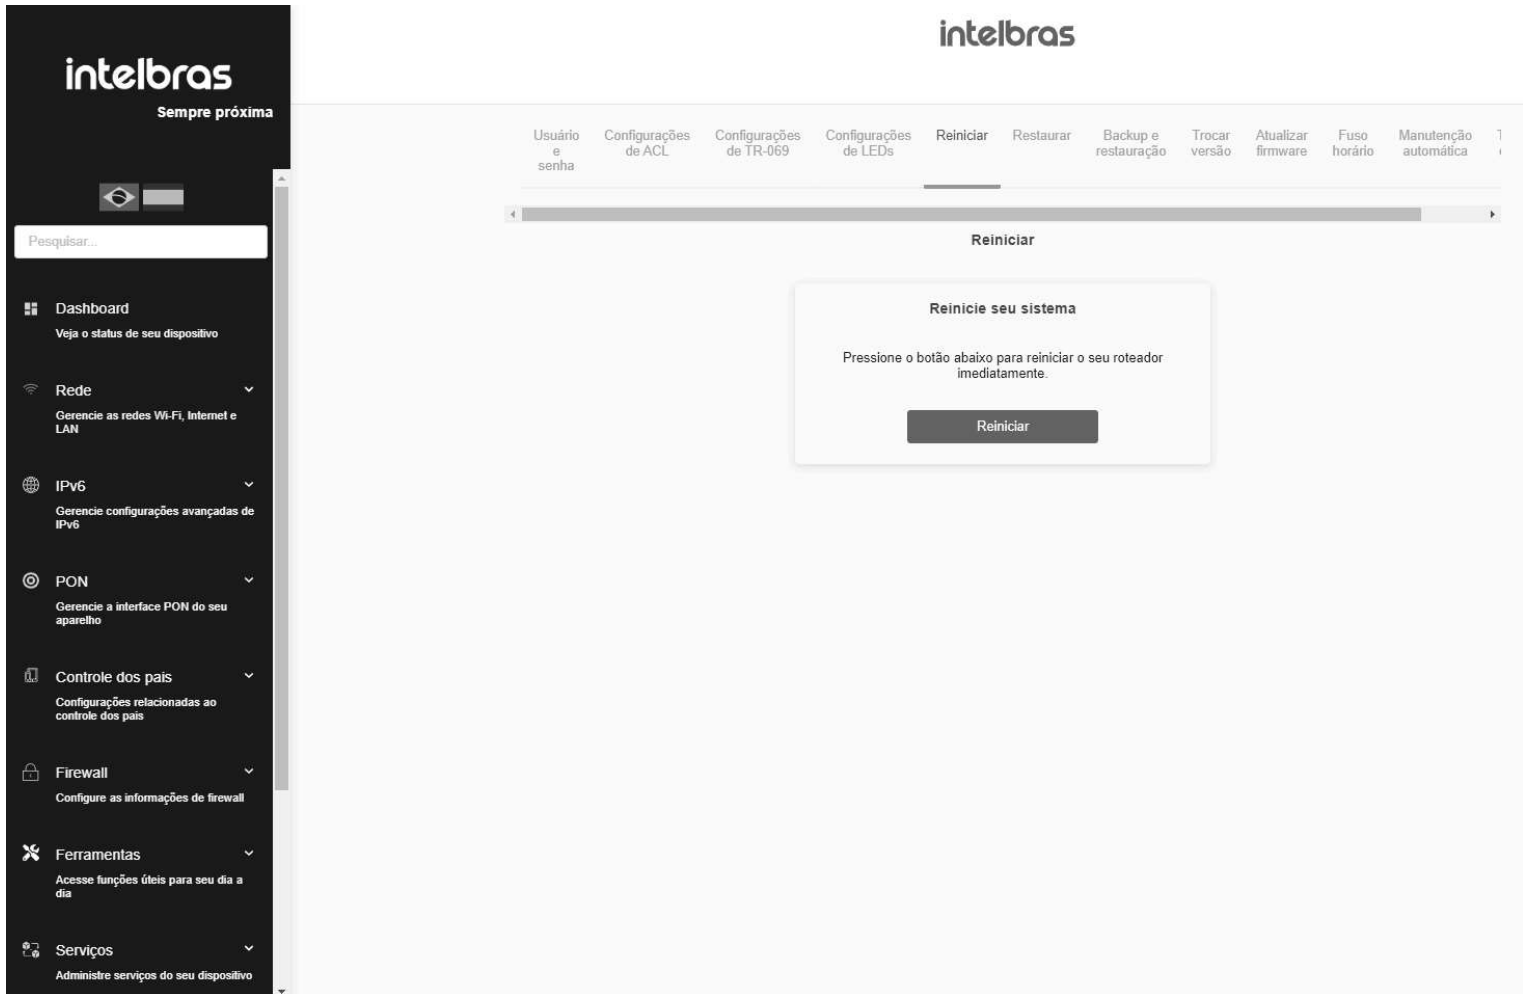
intelbras
Sempre próxima

Pesquisar...

Dashboard
Veja o status de seu dispositivo

Rede
Gerencie as redes Wi-Fi, Internet e LAN

IPv6
Gerencie configurações avançadas de IPv6

PON
Gerencie a interface PON do seu aparelho

Controle dos pais
Configurações relacionadas ao controle dos pais

Firewall
Configure as informações de firewall

Ferramentas
Acesse funções úteis para seu dia a dia

Serviços
Administre serviços do seu dispositivo

intelbras

Usuário e senha | Configurações de ACL | Configurações de TR-069 | Configurações de LEDs | Reiniciar | Restaurar | Backup e restauração | Trocar versão | Atualizar firmware | Fuso horário | Manutenção automática | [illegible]

Reiniciar

Reinicie seu sistema

Pressione o botão abaixo para reiniciar o seu roteador imediatamente.

Reiniciar